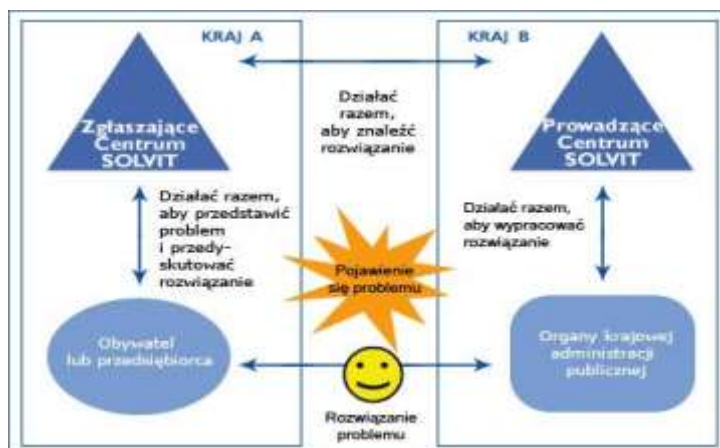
KRAJ A

KRAJ B

Zgłaszające Centrum SOLVIT

Działać razem, aby znaleźć rozwiązanie

Prowadzące Centrum SOLVIT

Działać razem, aby przedstawić problem i przedyskutować rozwiązanie

Działać razem, aby wypracować rozwiązanie

Pojawienie się problemu

Obywatel lub przedsiębiorca

Organy krajowej administracji publicznej

Rozwiązanie problemu